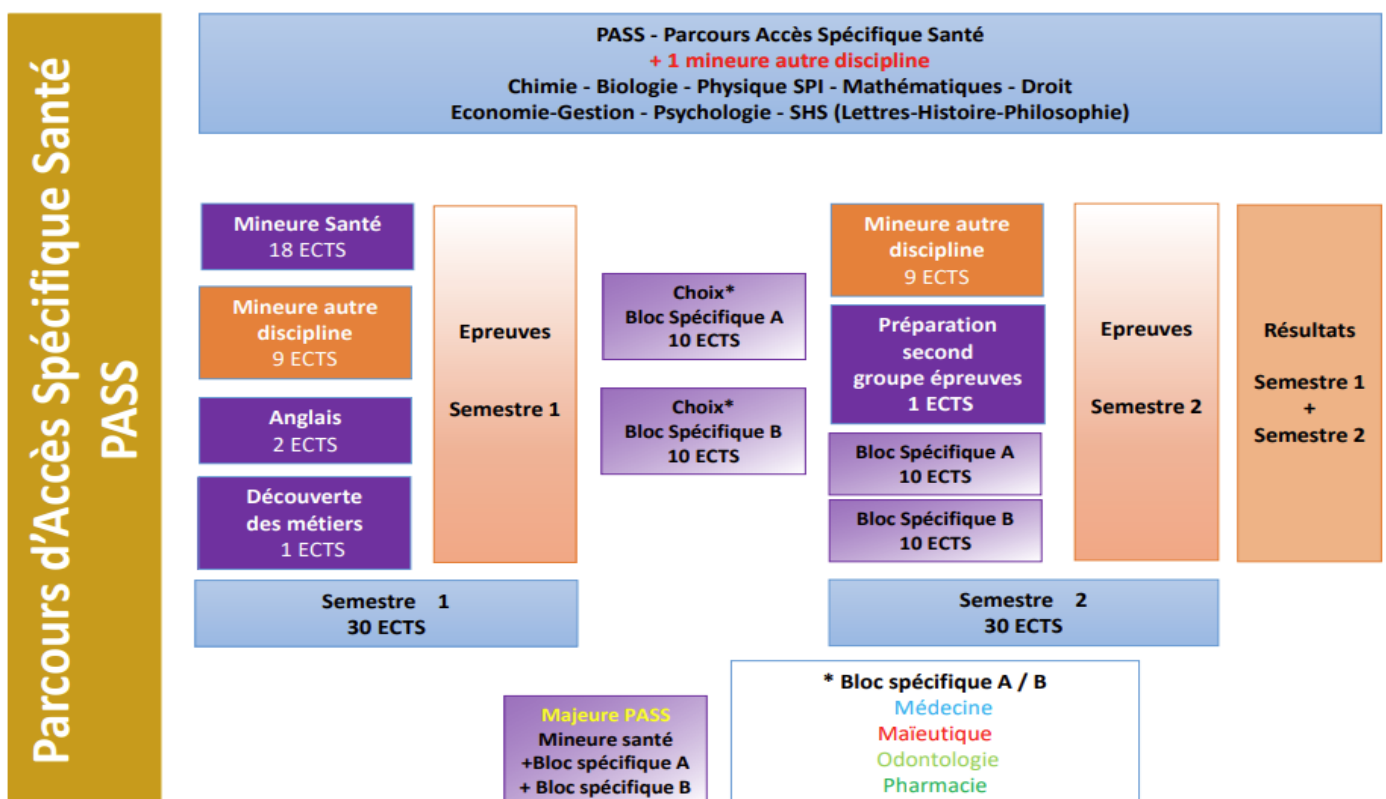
Parcours d'Accès Spécifique Santé
PASS

PASS - Parcours Accès Spécifique Santé
+ 1 mineure autre discipline
Chimie - Biologie - Physique SPI - Mathématiques - Droit
Economie-Gestion - Psychologie - SHS (Lettres-Histoire-Philosophie)

Mineure Santé
18 ECTS

Mineure autre discipline
9 ECTS

Anglais
2 ECTS

Découverte des métiers
1 ECTS

Epreuves

Semestre 1

Semestre 1
30 ECTS

Choix*
Bloc Spécifique A
10 ECTS

Choix*
Bloc Spécifique B
10 ECTS

Mineure autre discipline
9 ECTS

Préparation second groupe épreuves
1 ECTS

Bloc Spécifique A
10 ECTS

Bloc Spécifique B
10 ECTS

Epreuves

Semestre 2

Semestre 2
30 ECTS

Résultats

Semestre 1
+
Semestre 2

Majeure PASS
Mineure santé
+Bloc spécifique A
+ Bloc spécifique B

* Bloc spécifique A / B
Médecine
Maïeutique
Odontologie
Pharmacie